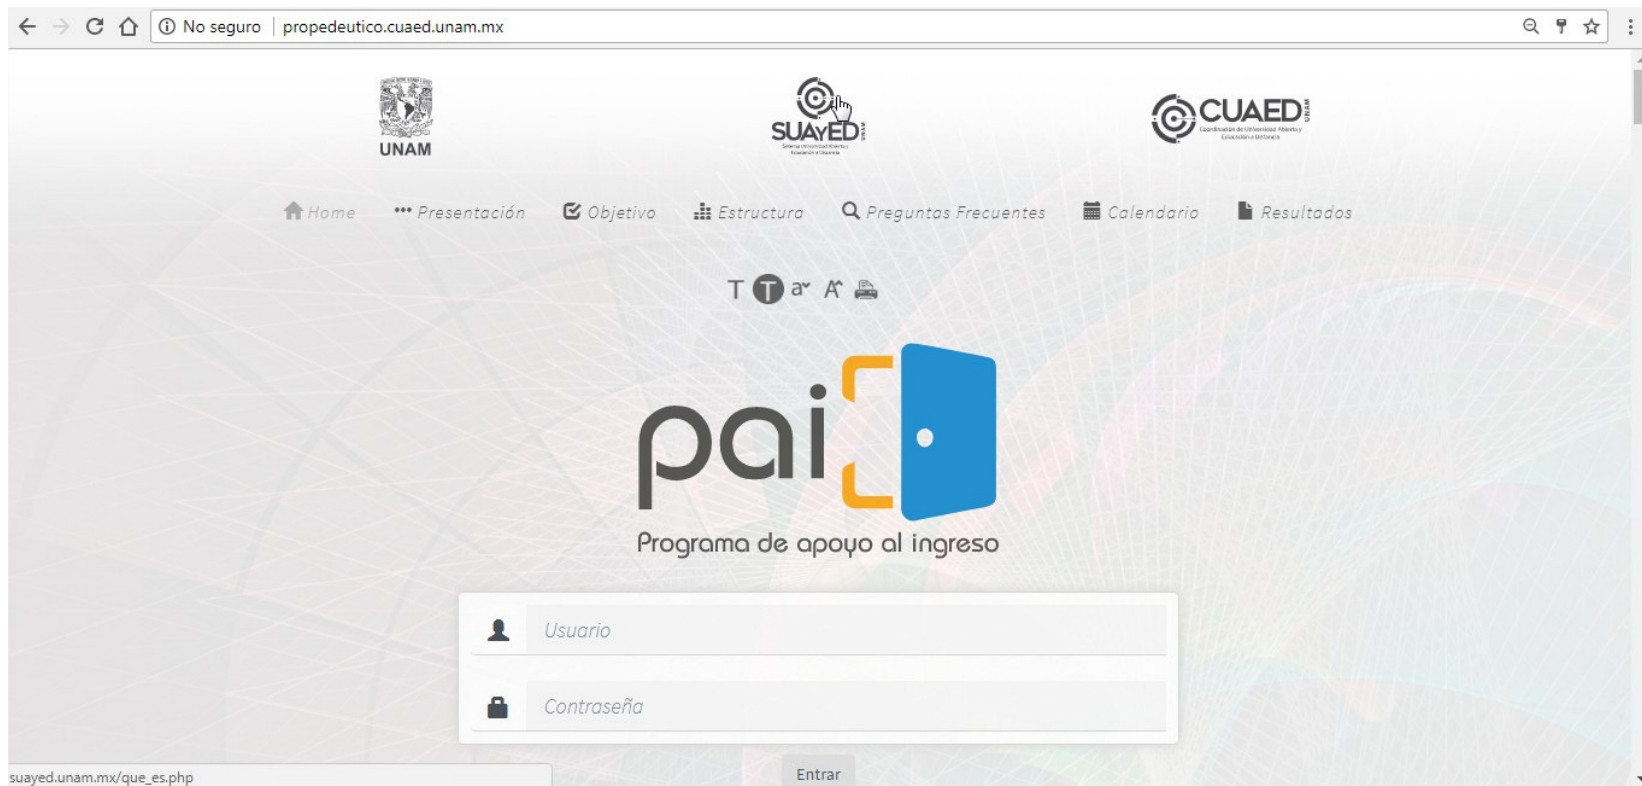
No seguro | propedeutico.cuaed.unam.mx

UNAM

SUAyED UNAM

CUAED UNAM

Home Presentación Objetivo Estructura Preguntas Frecuentes Calendario Resultados

T T a A

pai

Programa de apoyo al ingreso

Usuario

Contraseña

Entrar

suayed.unam.mx/que_es.php